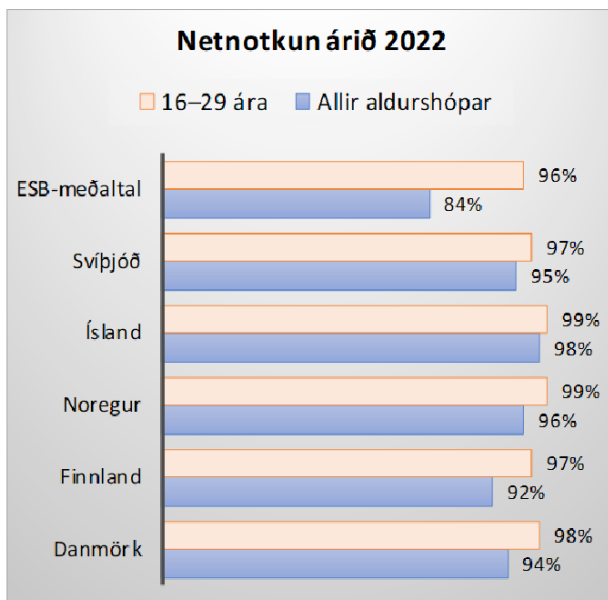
Netnotkun árið 2022

16–29 ára
Allir aldurshópar

| | 16–29 ára | Allir aldurshópar |
|---|---|---|
| ESB-meðaltal | 96% | 84% |
| Svíþjóð | 97% | 95% |
| Ísland | 99% | 98% |
| Noregur | 99% | 96% |
| Finnland | 97% | 92% |
| Danmörk | 98% | 94% |